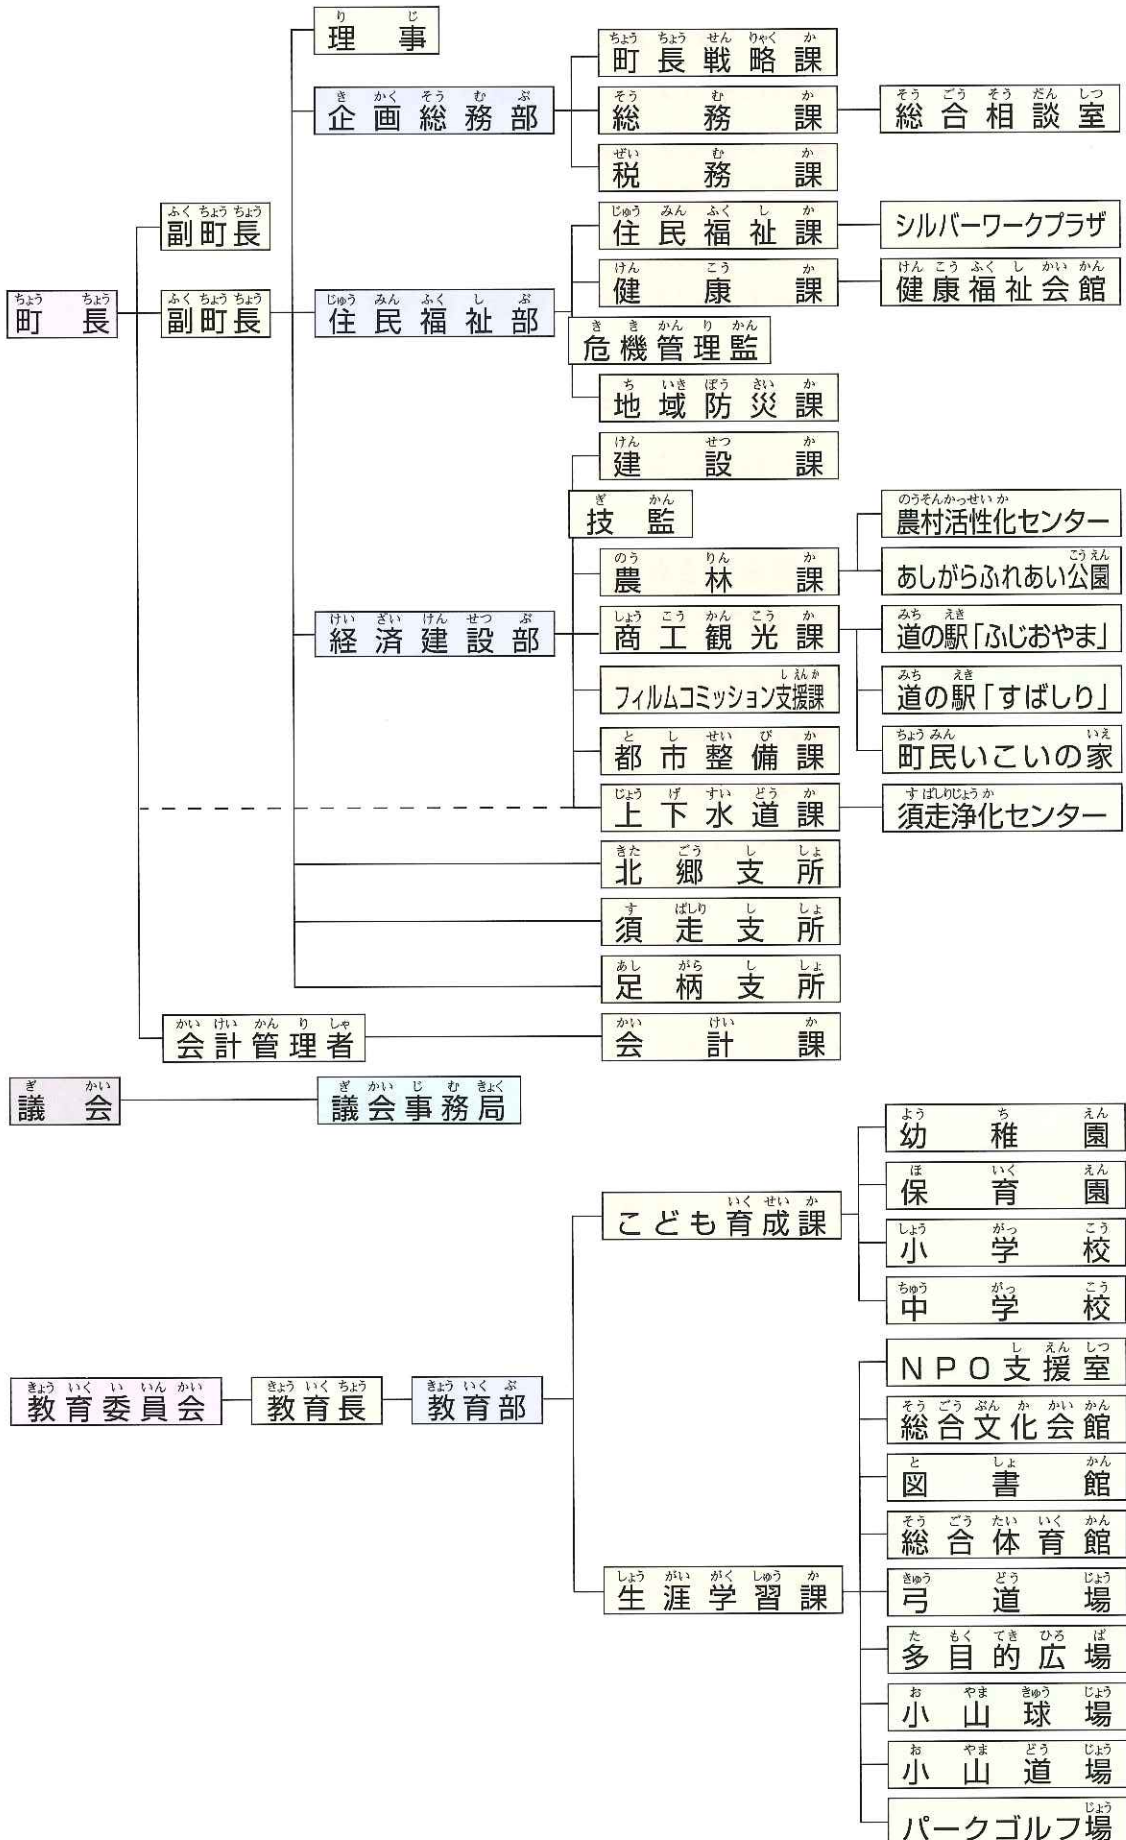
理事
企画総務部
町長戦略課
総務課
総合相談室
税務課
副町長
住民福祉課
シルバーワークプラザ
健康課
健康福祉会館
町長
副町長
住民福祉部
危機管理監
地域防災課
建設課
技監
農村活性化センター
農林課
あしがらふれあい公園
経済建設部
商工観光課
道の駅「ふじおやま」
フィルムコミッション支援課
道の駅「すばしり」
都市整備課
町民いこいの家
上下水道課
須走浄化センター
北郷支所
須走支所
足柄支所
会計管理者
会計課
議会
議会事務局
幼稚園
保育園
こども育成課
小学校
中学校
NPO支援室
教育委員会
教育長
教育部
総合文化会館
図書館
総合体育館
生涯学習課
弓道場
多目的広場
小山球場
小山道場
パークゴルフ場